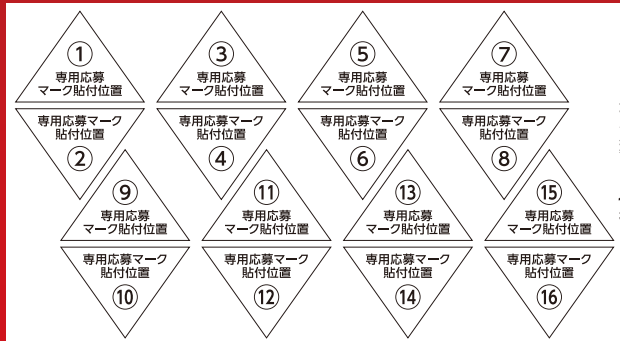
①
専用応募
マーク貼付位置

専用応募マーク
貼付位置
②

③
専用応募
マーク貼付位置

専用応募マーク
貼付位置
④

⑤
専用応募
マーク貼付位置

専用応募マーク
貼付位置
⑥

⑦
専用応募
マーク貼付位置

専用応募マーク
貼付位置
⑧

⑨
専用応募
マーク貼付位置

専用応募マーク
貼付位置
⑩

⑪
専用応募
マーク貼付位置

専用応募マーク
貼付位置
⑫

⑬
専用応募
マーク貼付位置

専用応募マーク
貼付位置
⑭

⑮
専用応募
マーク貼付位置

専用応募マーク
貼付位置
⑯